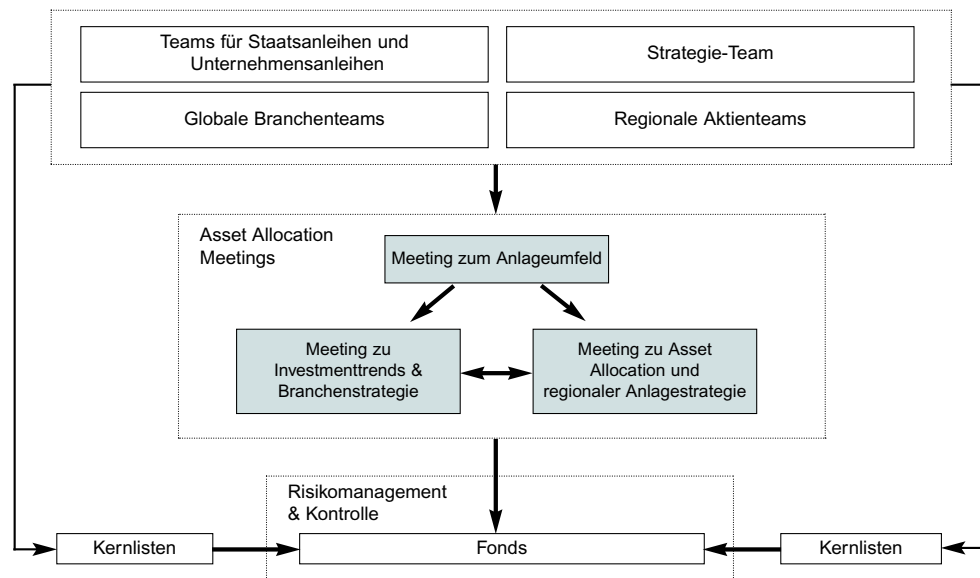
Teams für Staatsanleihen und Unternehmensanleihen

Strategie-Team

Globale Branchenteams

Regionale Aktienteams

Asset Allocation Meetings

Meeting zum Anlageumfeld

Meeting zu Investmenttrends & Branchenstrategie

Meeting zu Asset Allocation und regionaler Anlagestrategie

Risikomanagement & Kontrolle

Kernlisten

Fonds

Kernlisten